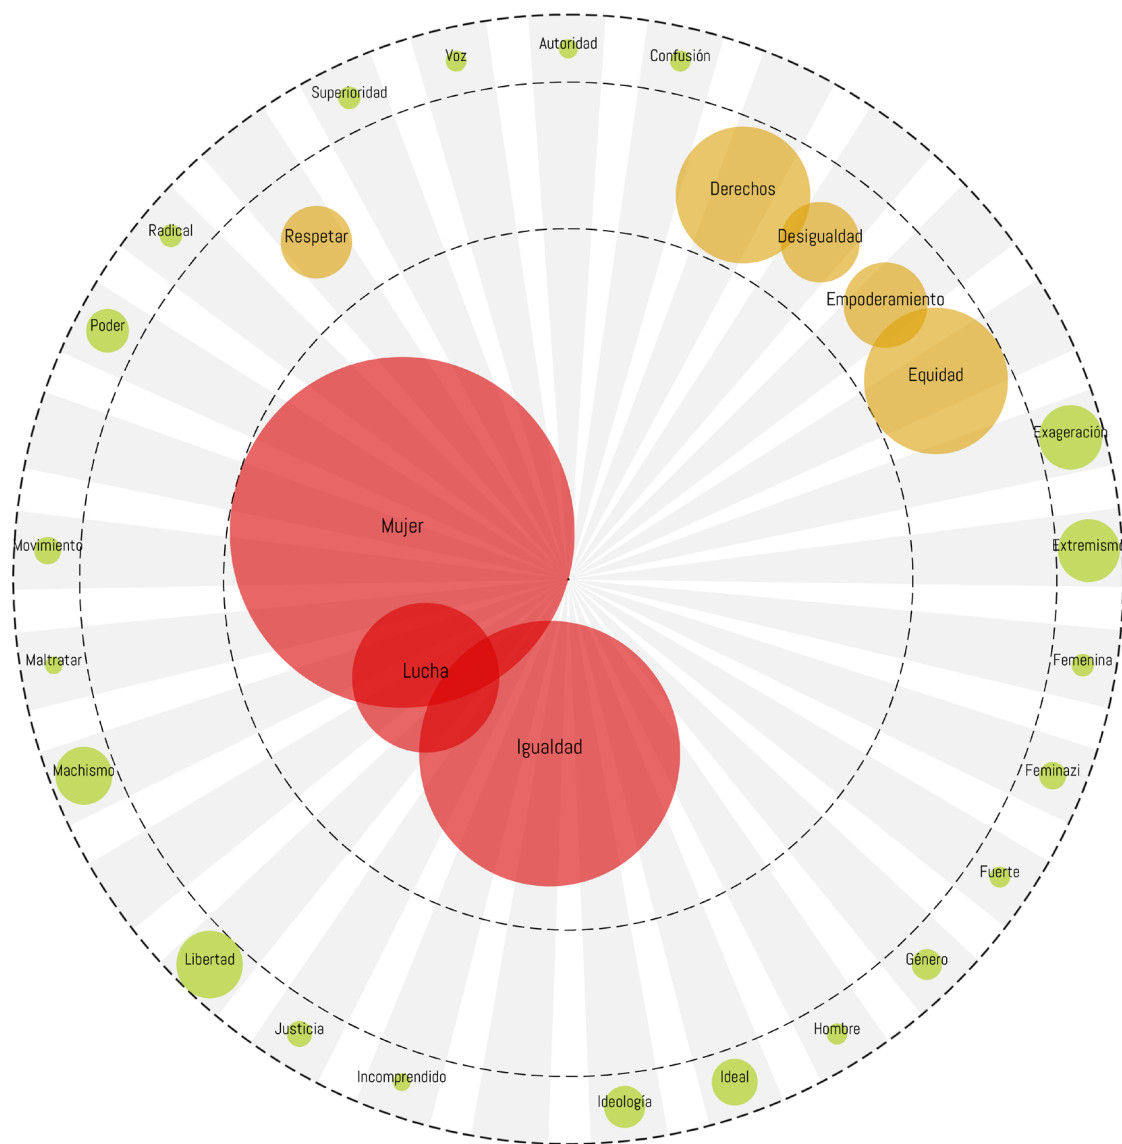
Autoridad
Voz
Confusión
Superioridad
Derechos
Radical
Respetar
Desigualdad
Empoderamiento
Poder
Equidad
Exageración
Mujer
Movimiento
Extremismo
Lucha
Femenina
Maltratar
Igualdad
Machismo
Feminazi
Fuerte
Libertad
Género
Justicia
Hombre
Incomprendido
Ideal
Ideología